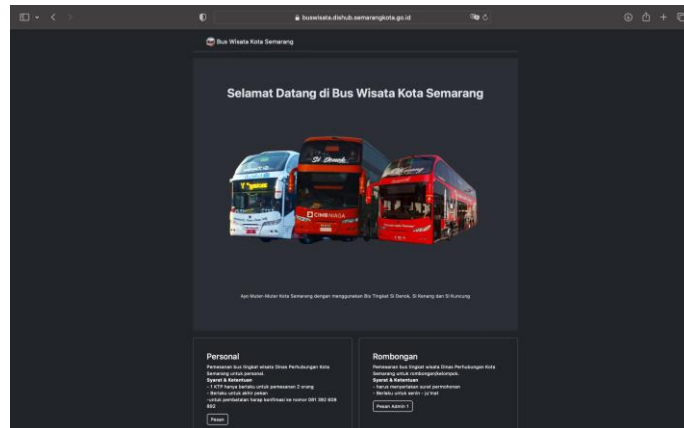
buswisata.dishub.semarangkota.go.id

Bus Wisata Kota Semarang

Selamat Datang di Bus Wisata Kota Semarang

Si Denok

CIMB NIAGA

Ayo Muter-Muter Kota Semarang dengan menggunakan Bis Tingkat Si Denok, Si Kenang dan Si Kuncung

Personal

Pemesanan bus tingkat wisata Dinas Perhubungan Kota Semarang untuk personal.

Syarat & Ketentuan

- 1 KTP hanya berlaku untuk pemesanan 2 orang
- Berlaku untuk akhir pekan
- untuk pembatalan harap konfirmasi ke nomor 081 392 608 692

Pesan

Rombongan

Pemesanan bus tingkat wisata Dinas Perhubungan Kota Semarang untuk rombongan/kelompok.

Syarat & Ketentuan

- harus menyertakan surat permohonan
- Berlaku untuk senin - jum'at

Pesan Admin 1